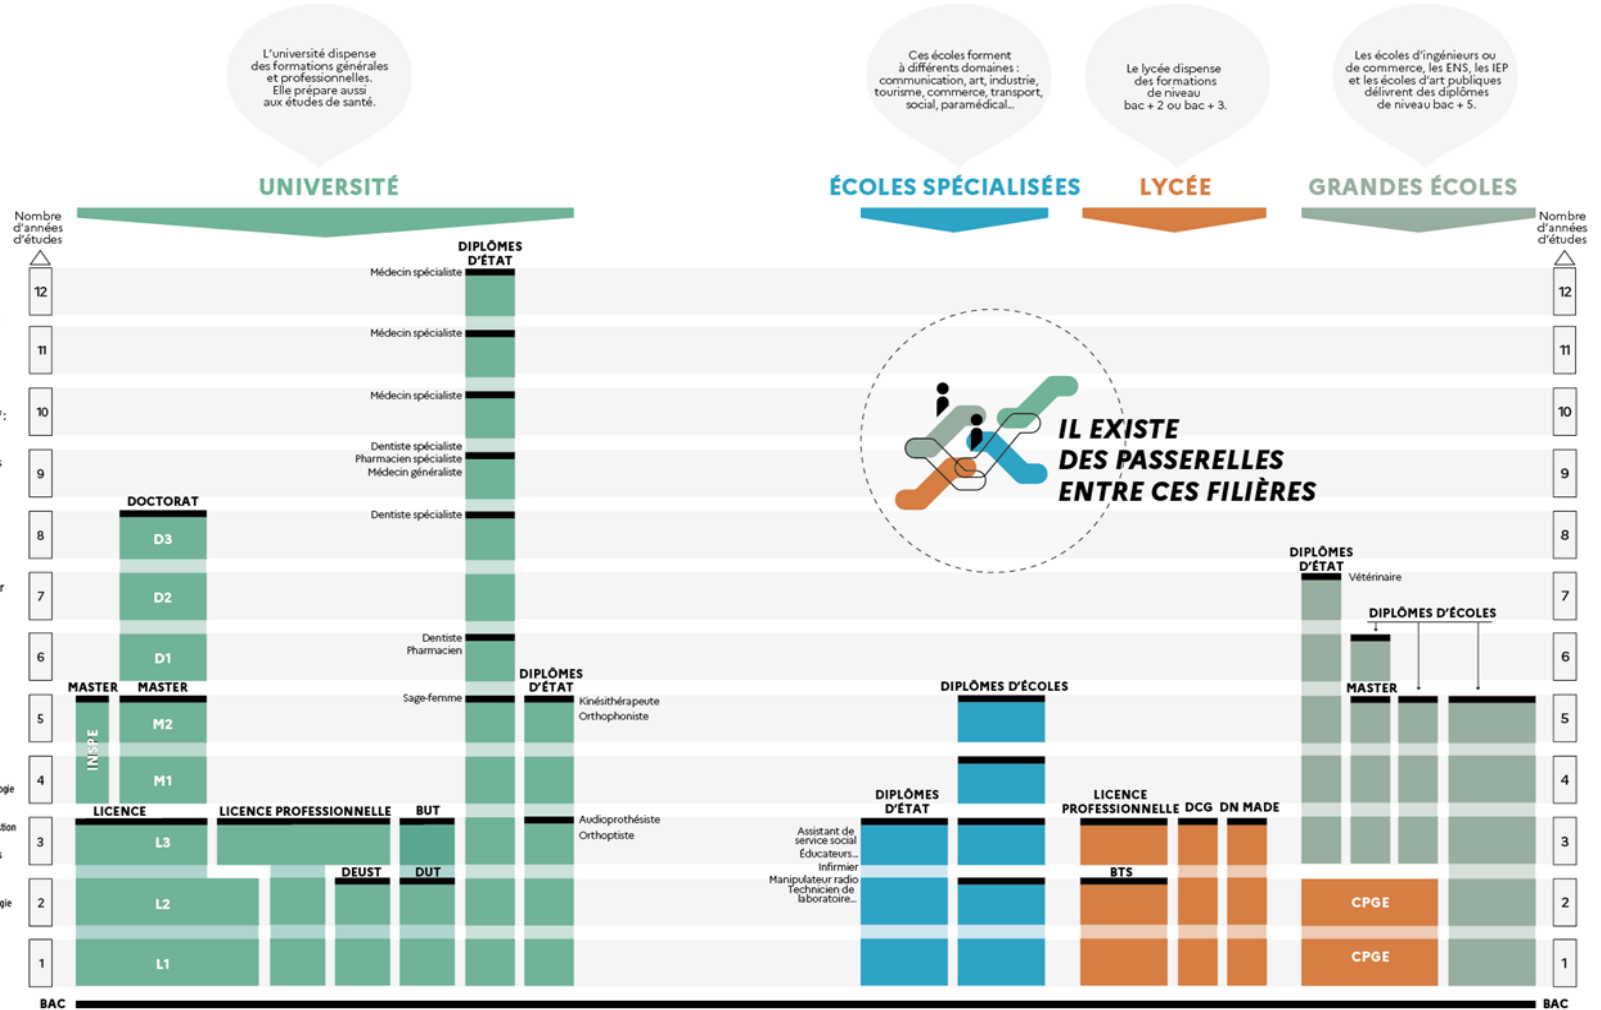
L'université dispense des formations générales et professionnelles. Elle prépare aussi aux études de santé.

Ces écoles forment à différents domaines : communication, art, industrie, tourisme, commerce, transport, social, paramédical...

Le lycée dispense des formations de niveau bac + 2 ou bac + 3.

Les écoles d'ingénieurs ou de commerce, les ENS, les IEP et les écoles d'art publiques délivrent des diplômes de niveau bac + 5.

UNIVERSITÉ

ÉCOLES SPÉCIALISÉES

LYCÉE

GRANDES ÉCOLES

Nombre d'années d'études

Nombre d'années d'études

12
11
10
9
8
7
6
5
4
3
2
1

DIPLÔMES D'ÉTAT

Médecin spécialiste
Médecin spécialiste
Médecin spécialiste
Dentiste spécialiste
Pharmacien spécialiste
Médecin généraliste
Dentiste spécialiste
Dentiste
Pharmacien
Sage-femme

DOCTORAT
D3
D2
D1

MASTER
MASTER
INSPE
M2
M1

LICENCE
L3
L2
L1

LICENCE PROFESSIONNELLE

DEUST

BUT

DUT

DIPLÔMES D'ÉTAT
Kinésithérapeute
Orthophoniste
Audioprothésiste
Orthoptiste

IL EXISTE DES PASSERELLES ENTRE CES FILIÈRES

DIPLÔMES D'ÉCOLES

DIPLÔMES D'ÉTAT
Assistant de service social
Éducateurs...
Infirmier
Manipulateur radio
Technicien de laboratoire...

LICENCE PROFESSIONNELLE
DCG
DN MADE
BTS

DIPLÔMES D'ÉTAT
Vétérinaire

DIPLÔMES D'ÉCOLES

MASTER

CPGE
CPGE

BAC
BAC